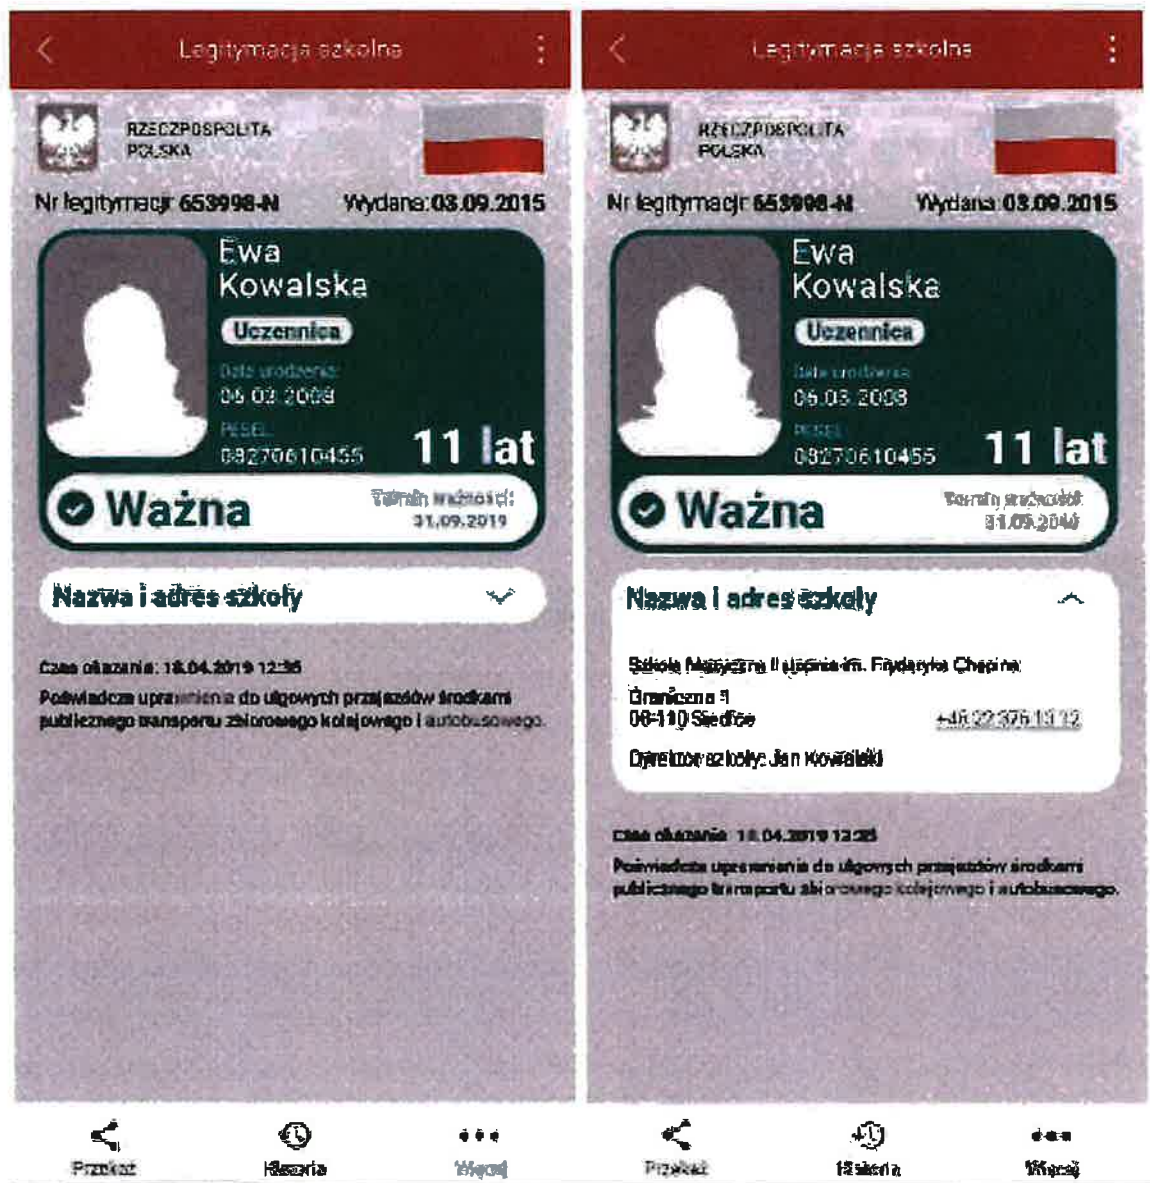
Legitymacja szkolna

RZECZPOSPOLITA POLSKA

Nr legitymacji 653998-N Wydana: 03.09.2015

Ewa Kowalska

Uczennica

Data urodzenia 06.03.2008

PESEL 08270610455

11 lat

Ważna

Termin ważności: 31.09.2019

Nazwa i adres szkoły

Czas okazania: 18.04.2019 12:35

Poświadcza uprawnienia do ulgowych przejazdów środkami publicznego transportu zbiorowego kolejowego i autobusowego.

Przekaż Historia Więcej

Legitymacja szkolna

RZECZPOSPOLITA POLSKA

Nr legitymacji 653998-N Wydana: 03.09.2015

Ewa Kowalska

Uczennica

Data urodzenia 06.03.2008

PESEL 08270610455

11 lat

Ważna

Termin ważności: 31.09.2019

Nazwa i adres szkoły

Szkoła Muzyczna II stopnia im. Fryderyka Chopina

Graniczna 1
08-110 Siedlce +48 22 376 13 12

Dyrektor szkoły: Jan Kowalski

Czas okazania: 18.04.2019 12:35

Poświadcza uprawnienia do ulgowych przejazdów środkami publicznego transportu zbiorowego kolejowego i autobusowego.

Przekaż Historia Więcej